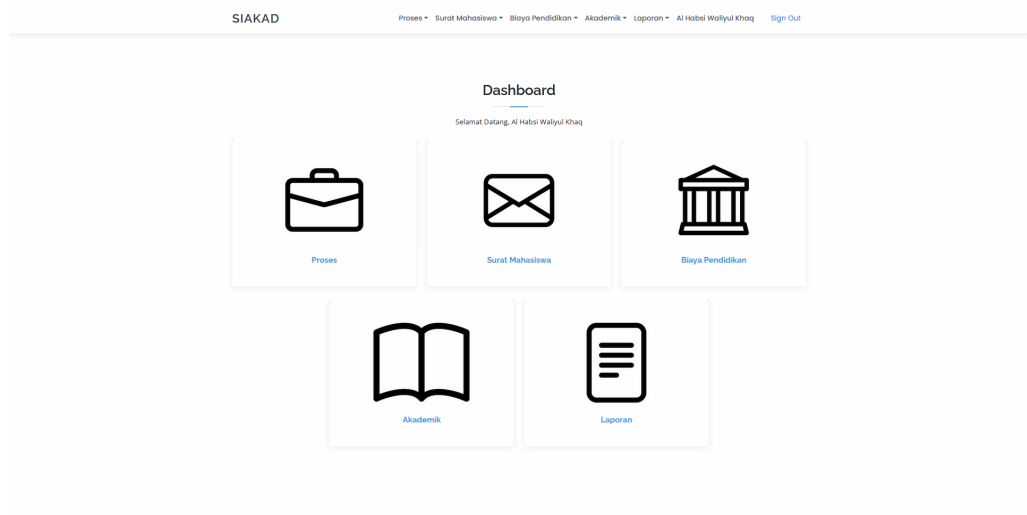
SIAKAD

Proses ▾ Surat Mahasiswa ▾ Biaya Pendidikan ▾ Akademik ▾ Laporan ▾ Al Habsi Waliyul Khaq Sign Out

Dashboard

Selamat Datang, Al Habsi Waliyul Khaq

Proses

Surat Mahasiswa

Biaya Pendidikan

Akademik

Laporan